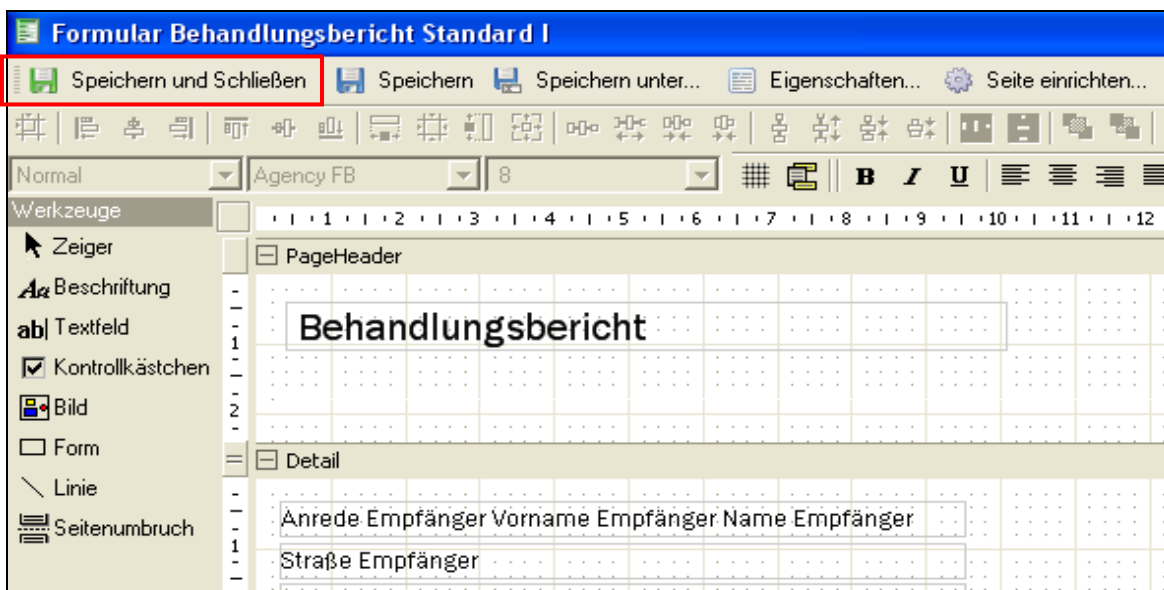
Formular Behandlungsbericht Standard I

Speichern und Schließen | Speichern | Speichern unter... | Eigenschaften... | Seite einrichten...

Normal | Agency FB | 8 | B | I | U

Werkzeuge
Zeiger
Beschriftung
Textfeld
Kontrollkästchen
Bild
Form
Linie
Seitenumbruch

1 2 3 4 5 6 7 8 9 10 11 12

PageHeader

1
2

Behandlungsbericht

Detail

1

Anrede Empfänger Vorname Empfänger Name Empfänger

Straße Empfänger